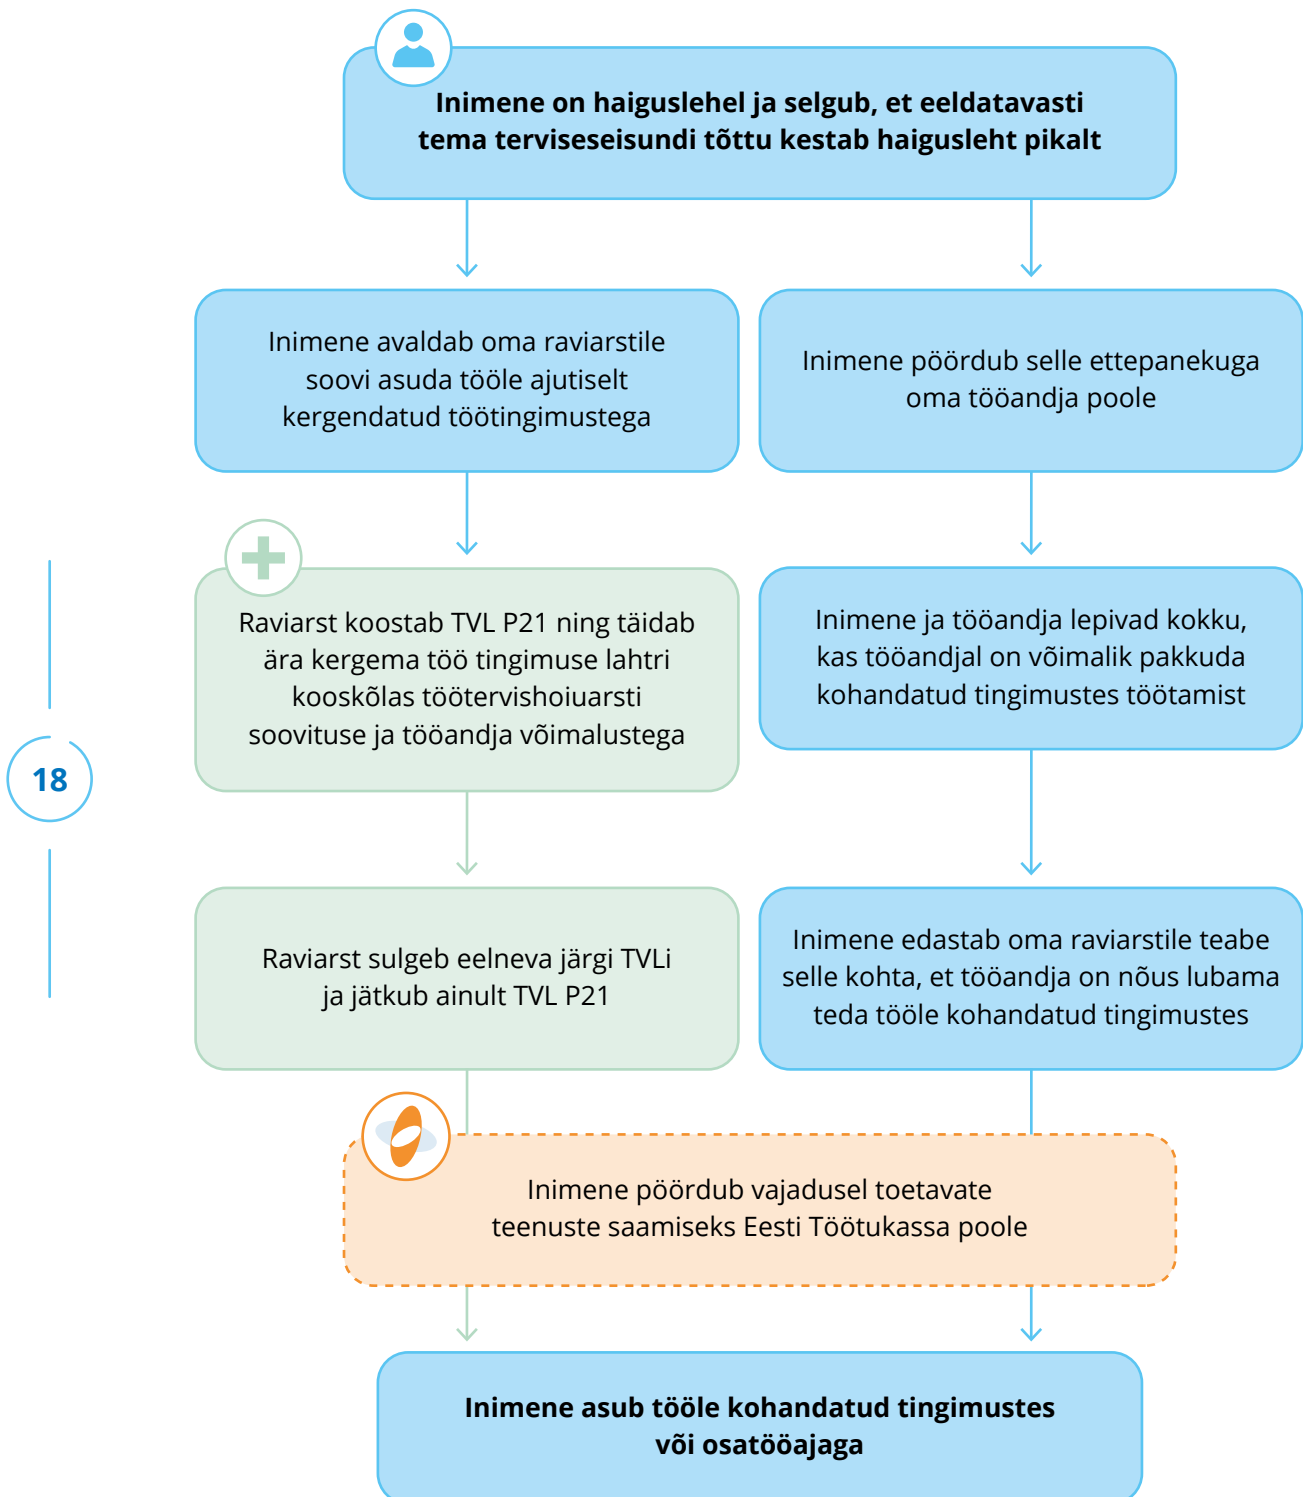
**Inimene on haiguslehel ja selgub, et eeldatavasti tema terviseseisundi tõttu kestab haigusleht pikalt**

Inimene avaldab oma raviarstile soovi asuda tööle ajutiselt kergendatud töötingimustega

Inimene pöördub selle ettepanekuga oma tööandja poole

Raviarst koostab TVL P21 ning täidab ära kergema töö tingimuse lahtri kooskõlas töötervishoiuarsti soovituse ja tööandja võimalustega

Inimene ja tööandja lepivad kokku, kas tööandjal on võimalik pakkuda kohandatud tingimustes töötamist

18

Raviarst sulgeb eelneva järgi TVLi ja jätkub ainult TVL P21

Inimene edastab oma raviarstile teabe selle kohta, et tööandja on nõus lubama teda tööle kohandatud tingimustes

Inimene pöördub vajadusel toetavate teenuste saamiseks Eesti Töötukassa poole

**Inimene asub tööle kohandatud tingimustes või osatööajaga**